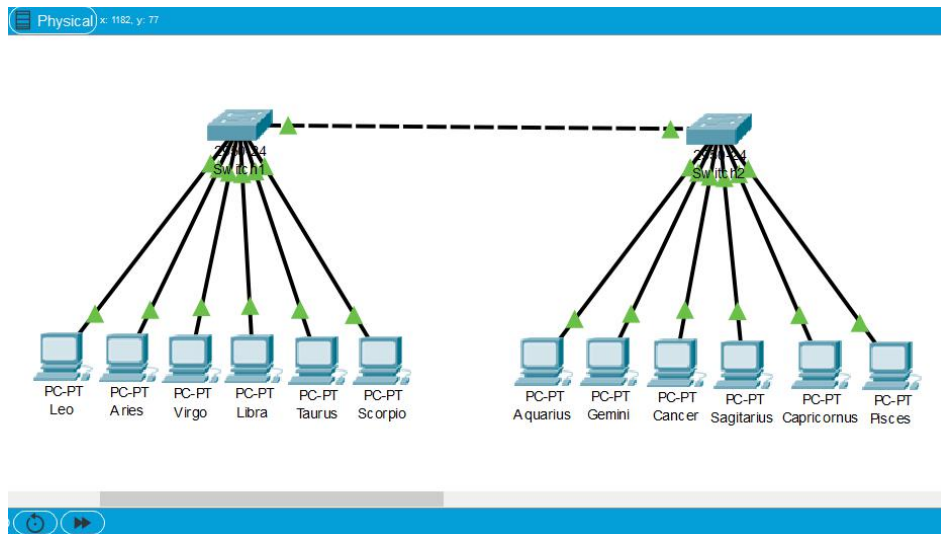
Physical x: 1182, y: 77

2960-24
Switch1

2960-24
Switch2

PC-PT
Leo

PC-PT
Aries

PC-PT
Virgo

PC-PT
Libra

PC-PT
Taurus

PC-PT
Scorpio

PC-PT
Aquarius

PC-PT
Gemini

PC-PT
Cancer

PC-PT
Sagitarius

PC-PT
Capricornus

PC-PT
Pisces